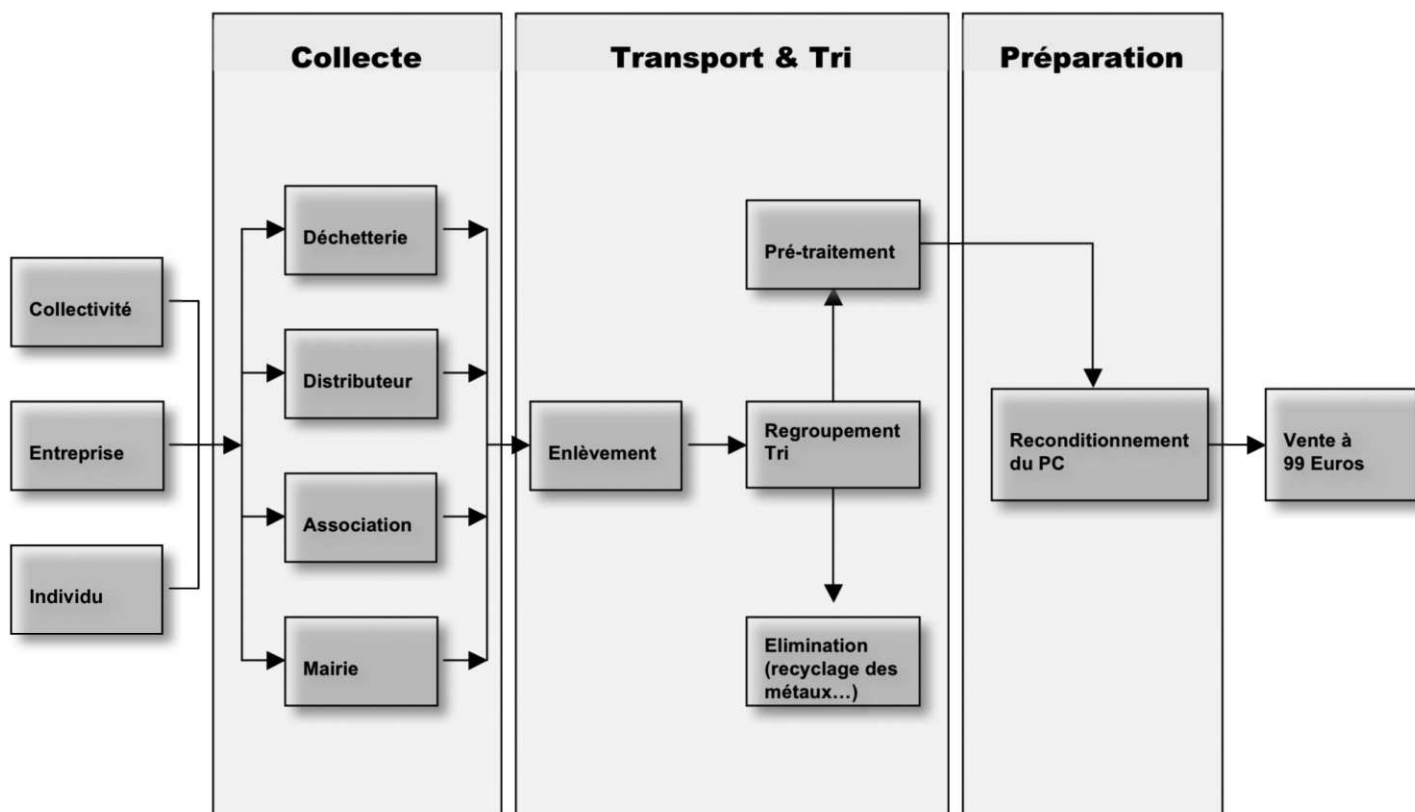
Collecte

Transport & Tri

Préparation

Collectivité

Entreprise

Individu

Déchetterie

Distributeur

Association

Mairie

Enlèvement

Pré-traitement

Regroupement Tri

Elimination (recyclage des métaux…)

Reconditionnement du PC

Vente à 99 Euros